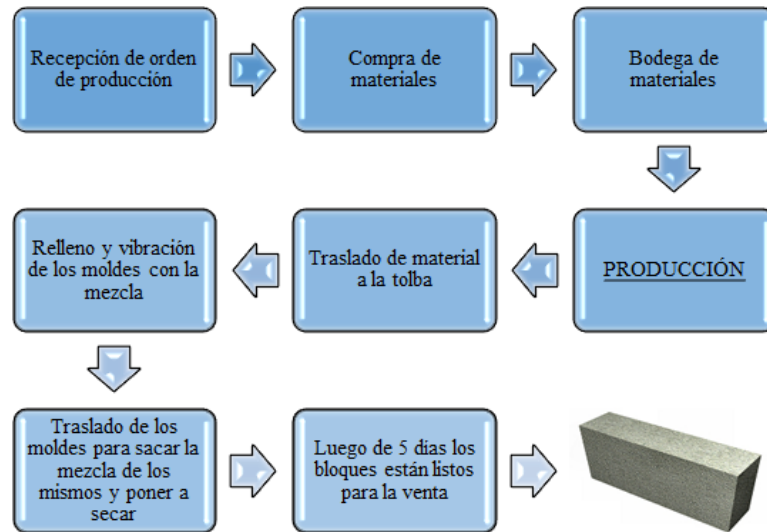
Recepción de orden de producción

Compra de materiales

Bodega de materiales

PRODUCCIÓN

Traslado de material a la tolba

Relleno y vibración de los moldes con la mezcla

Traslado de los moldes para sacar la mezcla de los mismos y poner a secar

Luego de 5 días los bloques están listos para la venta